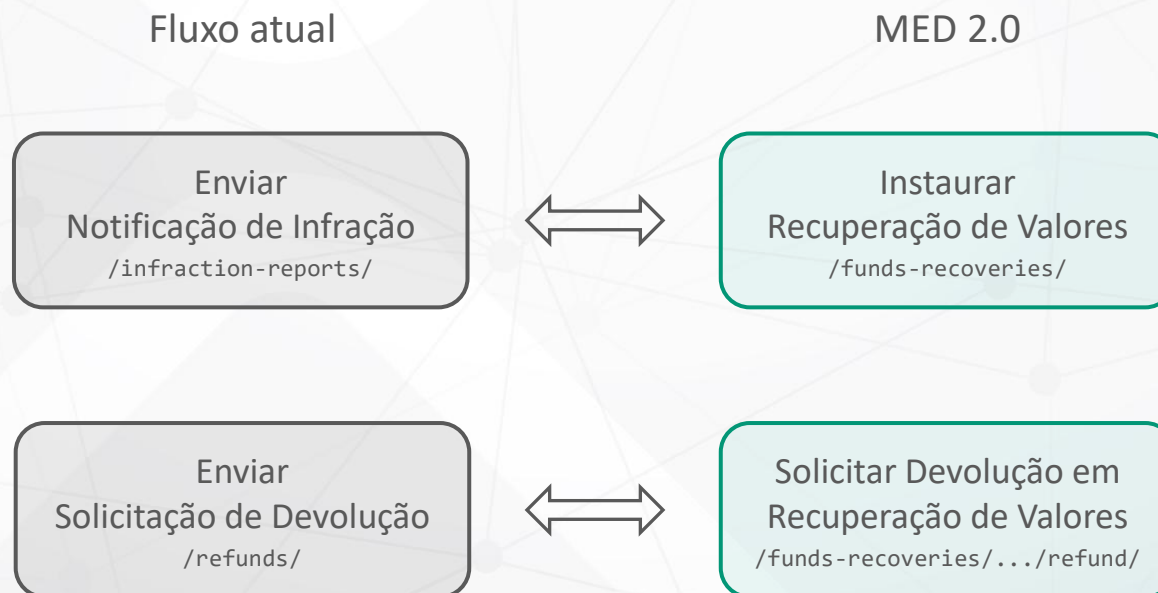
Fluxo atual

MED 2.0

Enviar
Notificação de Infração
/infraction-reports/

Instaurar
Recuperação de Valores
/funds-recoveries/

Enviar
Solicitação de Devolução
/refunds/

Solicitar Devolução em
Recuperação de Valores
/funds-recoveries/.../refund/